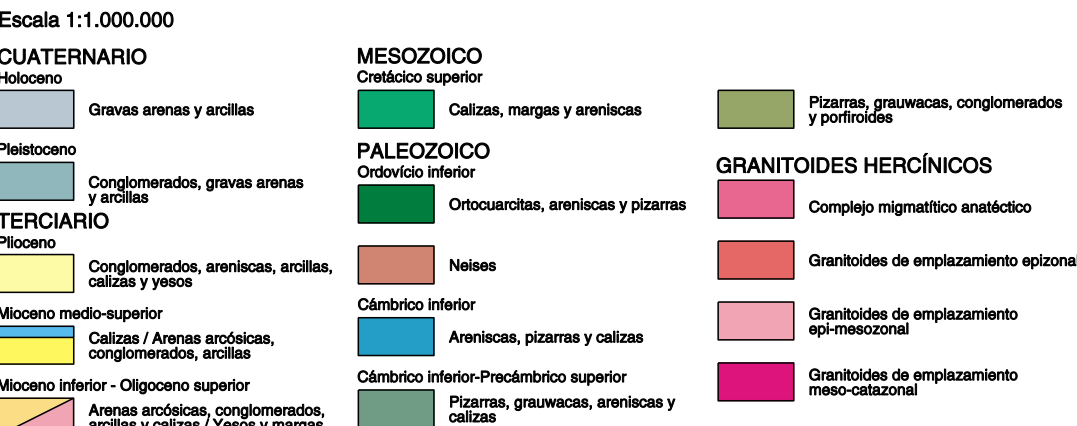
Escala 1:1.000.000

CUATERNARIO
Holoceno

Gravas arenas y arcillas

Pleistoceno

Conglomerados, gravas arenas y arcillas

TERCIARIO
Plioceno

Conglomerados, areniscas, arcillas, calizas y yesos

Mioceno medio-superior

Calizas / Arenas arcósicas, conglomerados, arcillas

Mioceno inferior - Oligoceno superior

Arenas arcósicas, conglomerados, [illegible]

MESOZOICO
Cretácico superior

Calizas, margas y areniscas

PALEOZOICO
Ordovício inferior

Ortocuarcitas, areniscas y pizarras

Neises

Cámbrico inferior

Areniscas, pizarras y calizas

Cámbrico inferior-Precámbrico superior

Pizarras, grauwacas, areniscas y calizas

Pizarras, grauwacas, conglomerados y porfiroides

GRANITOIDES HERCÍNICOS

Complejo migmatítico anatéctico

Granitoides de emplazamiento epizona

Granitoides de emplazamiento epi-mesozonal

Granitoides de emplazamiento meso-catazonal